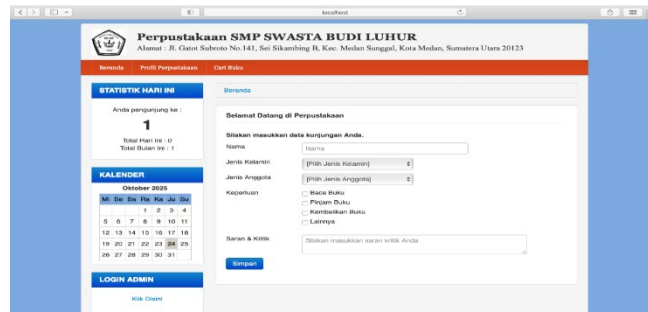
localhost

Perpustakaan SMP SWASTA BUDI LUHUR
Alamat : Jl. Gatot Subroto No.141, Sei Sikambing B, Kec. Medan Sunggal, Kota Medan, Sumatera Utara 20123

Beranda Profil Perpustakaan Cari Buku

STATISTIK HARI INI

Anda pengunjung ke :
1
Total Hari Ini : 0
Total Bulan Ini : 1

KALENDER

Oktober 2025

| Mi | Se | Sa | Ra | Ka | Ju | Sa |
|---|---|---|---|---|---|---|
| | | | 1 | 2 | 3 | 4 |
| 5 | 6 | 7 | 8 | 9 | 10 | 11 |
| 12 | 13 | 14 | 15 | 16 | 17 | 18 |
| 19 | 20 | 21 | 22 | 23 | 24 | 25 |
| 26 | 27 | 28 | 29 | 30 | 31 | |

LOGIN ADMIN

Klik Disini

Beranda

Selamat Datang di Perpustakaan

Silakan masukkan data kunjungan Anda.

Nama [Nama]
Jenis Kelamin [Pilih Jenis Kelamin]
Jenis Anggota [Pilih Jenis Anggota]
Keperluan
Baca Buku
Pinjam Buku
Kembalikan Buku
Lainnya

Saran & Kritik [Silakan masukkan saran kritik Anda]

Simpan